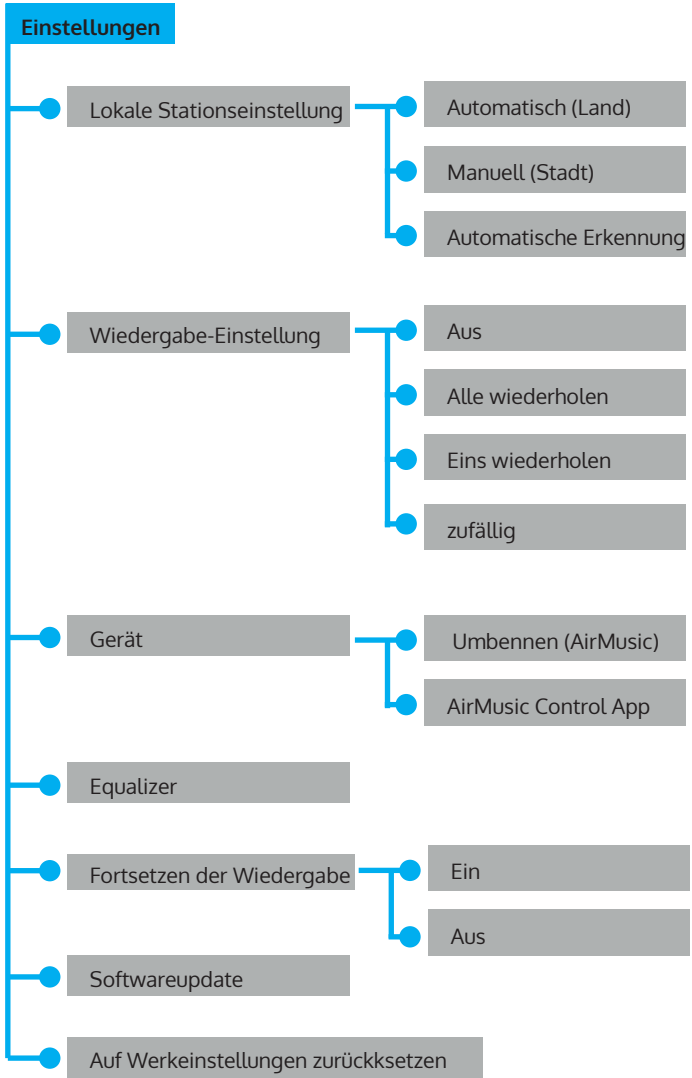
Einstellungen

Lokale Stationseinstellung

Automatisch (Land)

Manuell (Stadt)

Automatische Erkennung

Wiedergabe-Einstellung

Aus

Alle wiederholen

Eins wiederholen

zufällig

Gerät

Umbennen (AirMusic)

AirMusic Control App

Equalizer

Fortsetzen der Wiedergabe

Ein

Aus

Softwareupdate

Auf Werkeinstellungen zurückksetzen